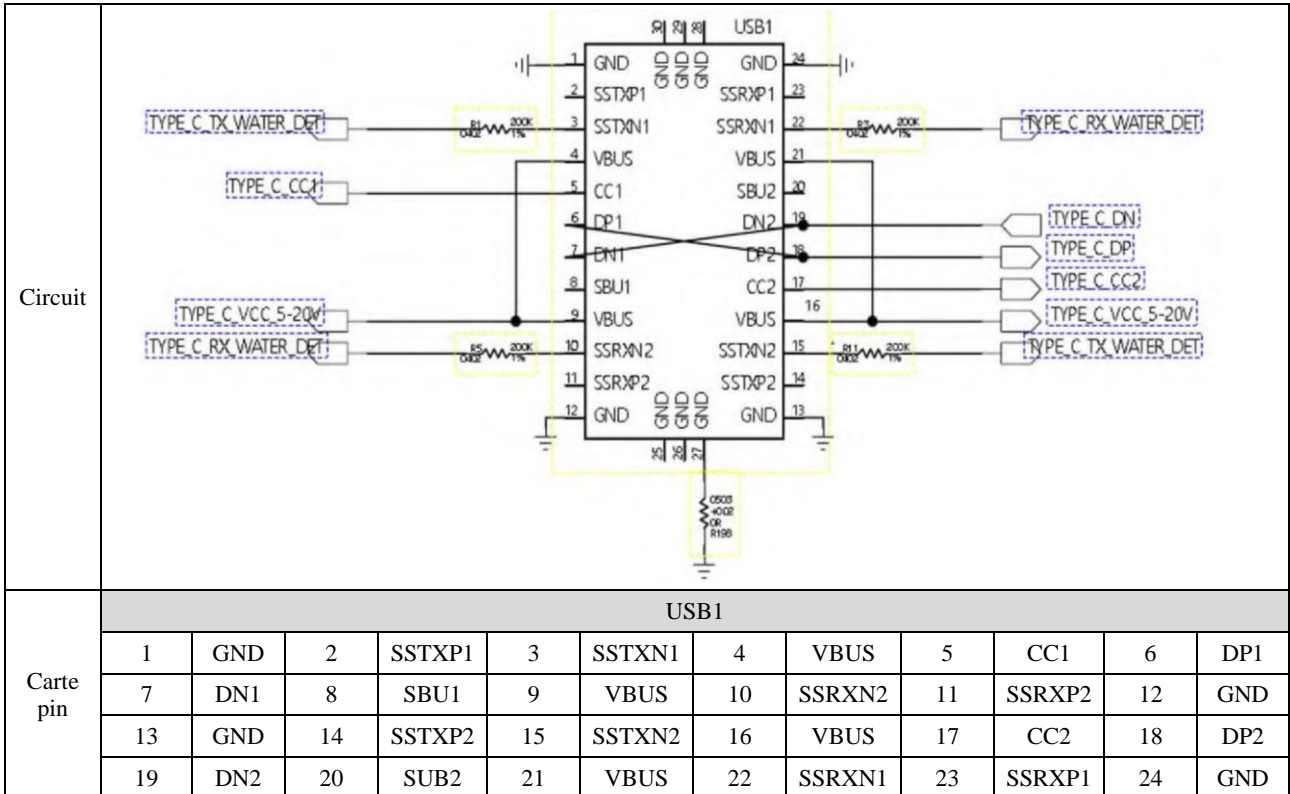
| Circuit | USB1 30 29 28 GND GND GND 1 GND 2 SSTXP1 3 SSTXN1 4 VBUS 5 CC1 6 DP1 7 DN1 8 SBU1 9 VBUS 10 SSRXN2 11 SSRXP2 12 GND GND GND GND 25 26 27 24 GND 23 SSRXP1 22 SSRXN1 21 VBUS 20 SBU2 19 DN2 18 DP2 17 CC2 16 VBUS 15 SSTXN2 14 SSTXP2 13 GND TYPE_C_TX_WATER_DET R1 0402 200K 1% TYPE_C_CC1 TYPE_C_VCC_5-20V TYPE_C_RX_WATER_DET R5 0402 200K 1% R3 0402 200K 1% TYPE_C_RX_WATER_DET TYPE_C_DN TYPE_C_DP TYPE_C_CC2 TYPE_C_VCC_5-20V R11 0402 200K 1% TYPE_C_TX_WATER_DET 0503 +002 0R R198 |
|---|---|
| Carte pin | USB1 |

| 1 | GND | 2 | SSTXP1 | 3 | SSTXN1 | 4 | VBUS | 5 | CC1 | 6 | DP1 |
|---|---|---|---|---|---|---|---|---|---|---|---|
| 7 | DN1 | 8 | SBU1 | 9 | VBUS | 10 | SSRXN2 | 11 | SSRXP2 | 12 | GND |
| 13 | GND | 14 | SSTXP2 | 15 | SSTXN2 | 16 | VBUS | 17 | CC2 | 18 | DP2 |
| 19 | DN2 | 20 | SUB2 | 21 | VBUS | 22 | SSRXN1 | 23 | SSRXP1 | 24 | GND |